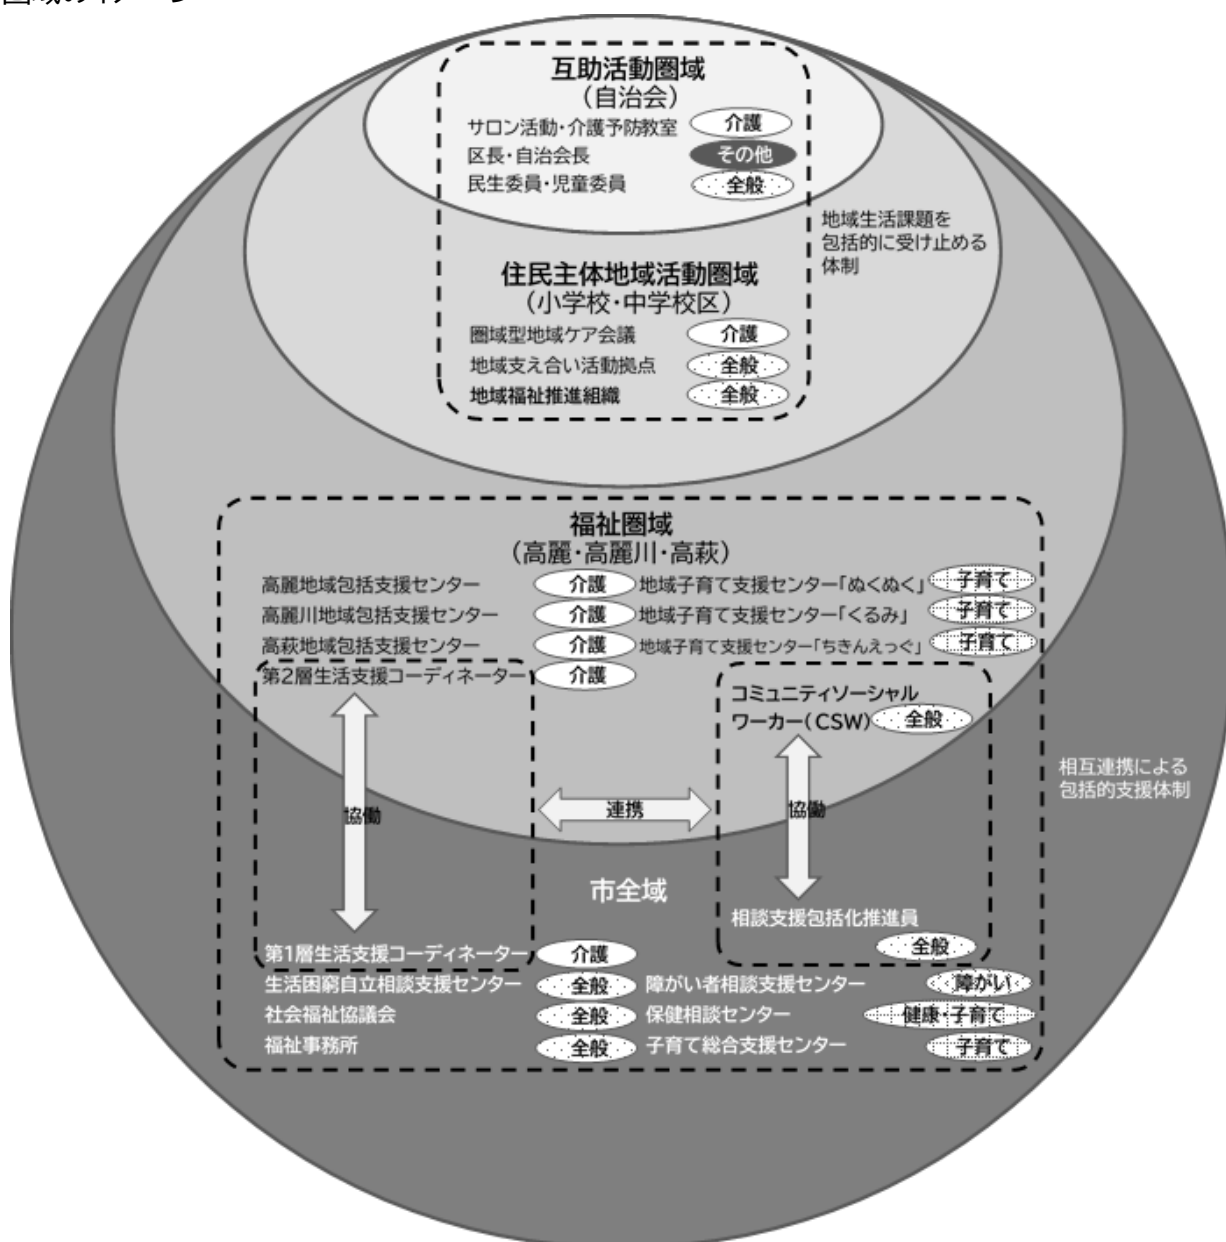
圏域のイメージ

互助活動圏域
（自治会）
サロン活動・介護予防教室 介護
区長・自治会長 その他
民生委員・児童委員 全般

地域生活課題を包括的に受け止める体制

住民主体地域活動圏域
（小学校・中学校区）
圏域型地域ケア会議 介護
地域支え合い活動拠点 全般
地域福祉推進組織 全般

福祉圏域
（高麗・高麗川・高萩）
高麗地域包括支援センター 介護
高麗川地域包括支援センター 介護
高萩地域包括支援センター 介護
第2層生活支援コーディネーター 介護
地域子育て支援センター「ぬくぬく」 子育て
地域子育て支援センター「くるみ」 子育て
地域子育て支援センター「ちきんえっぐ」 子育て
コミュニティソーシャルワーカー（CSW） 全般

協働
連携
協働

相互連携による包括的支援体制

市全域
相談支援包括化推進員 全般
第1層生活支援コーディネーター 介護
生活困窮自立相談支援センター 全般
社会福祉協議会 全般
福祉事務所 全般
障がい者相談支援センター 障がい
保健相談センター 健康・子育て
子育て総合支援センター 子育て